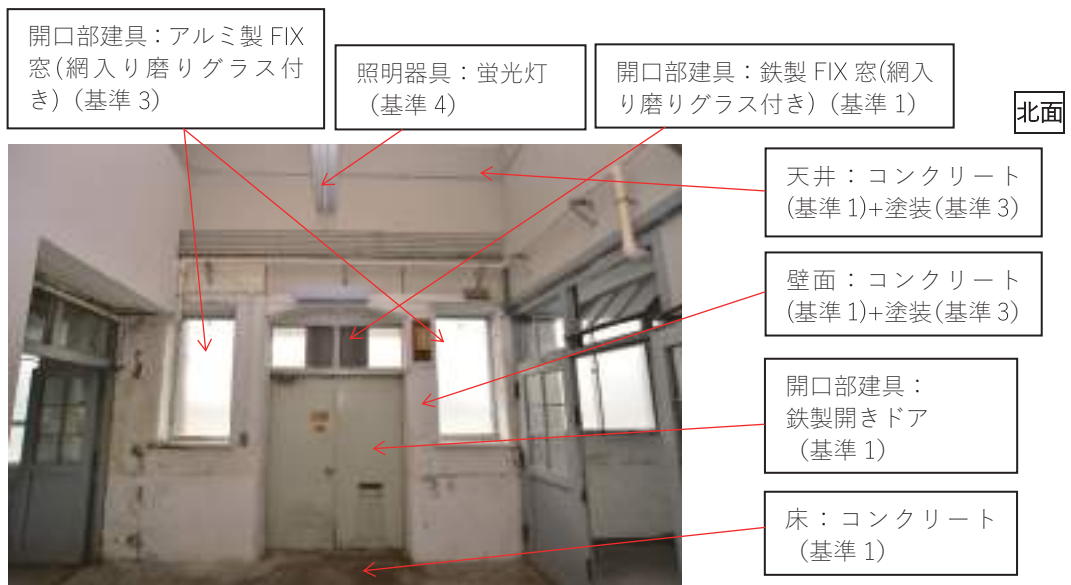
開口部建具：アルミ製 FIX 窓(網入り磨りグラス付き)（基準 3）

照明器具：蛍光灯（基準 4）

開口部建具：鉄製 FIX 窓(網入り磨りグラス付き)（基準 1）

北面

天井：コンクリート(基準 1)+塗装(基準 3)

壁面：コンクリート(基準 1)+塗装(基準 3)

開口部建具：鉄製開きドア（基準 1）

床：コンクリート（基準 1）